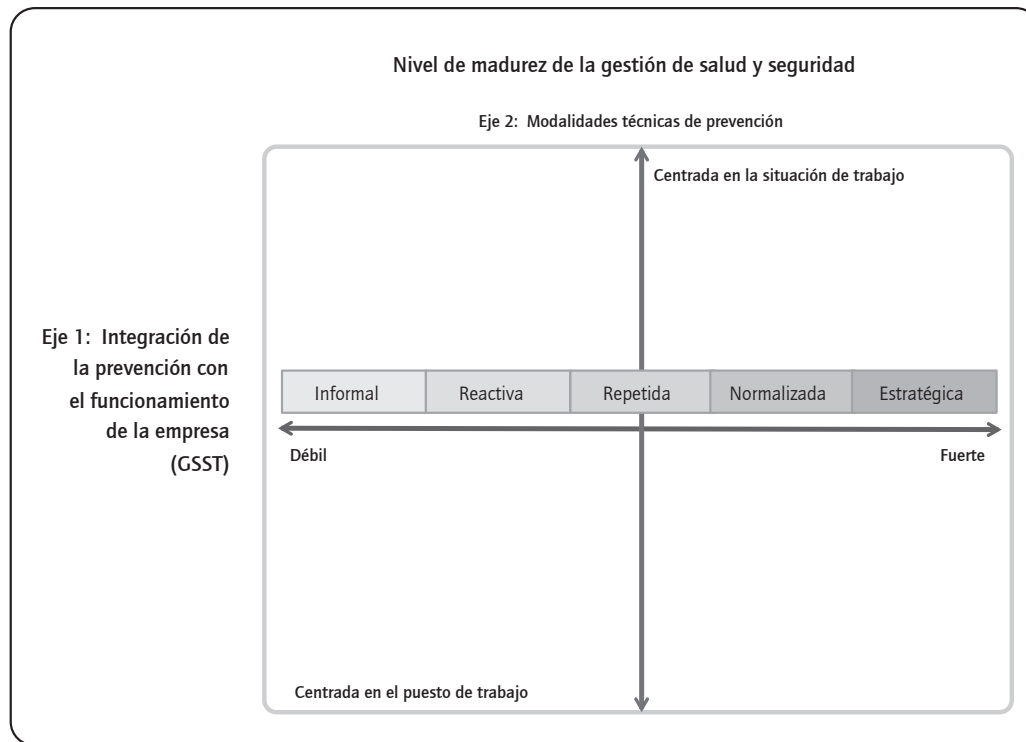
Nivel de madurez de la gestión de salud y seguridad

Eje 2: Modalidades técnicas de prevención

Centrada en la situación de trabajo

Eje 1: Integración de la prevención con el funcionamiento de la empresa (GSST)

| Informal | Reactiva | Repetida | Normalizada | Estratégica |
|---|---|---|---|---|

Débil

Fuerte

Centrada en el puesto de trabajo